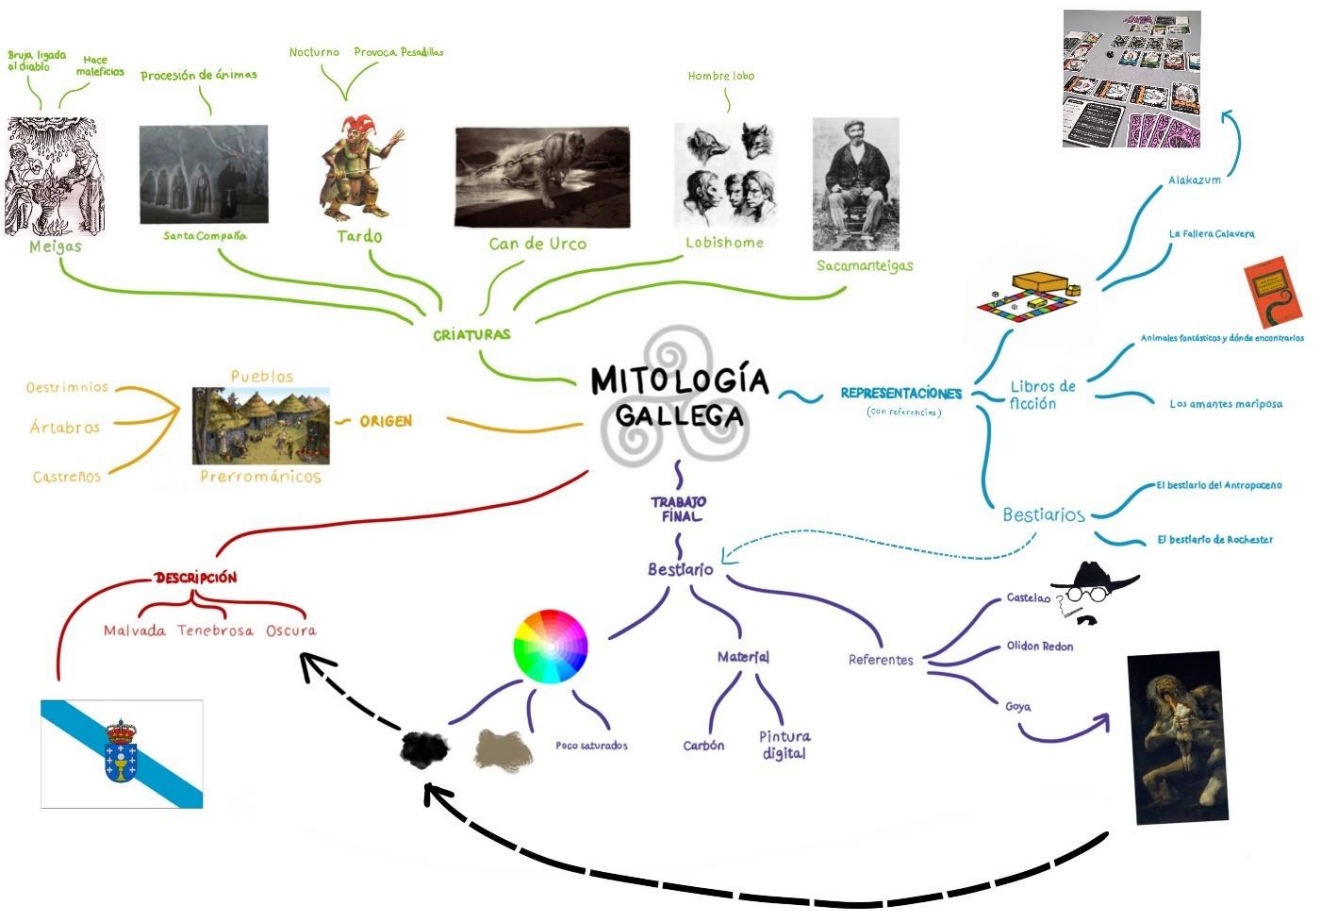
Bruja ligada al diablo

Hace maleficios

Meigas

Procesión de ánimas

Santa Compaña

Nocturno

Provoca Pesadillas

Tardo

Can de Urco

Hombre lobo

Lobishome

Sacamanteigas

CRIATURAS

MITOLOGÍA GALLEGA

Oestrimnios

Ártabros

Castreños

Pueblos

Prerrománicos

ORIGEN

REPRESENTACIONES

(con referencias)

Alakazum

La Fallera Calavera

Libros de ficción

Animales fantásticos y dónde encontrarlos

Los amantes mariposa

Bestiarios

El bestiario del Antropoceno

El bestiario de Rochester

TRABAJO FINAL

Bestiario

DESCRIPCIÓN

Malvada

Tenebrosa

Oscura

Poco saturados

Material

Carbón

Pintura digital

Referentes

Castelao

Olidon Redon

Goya